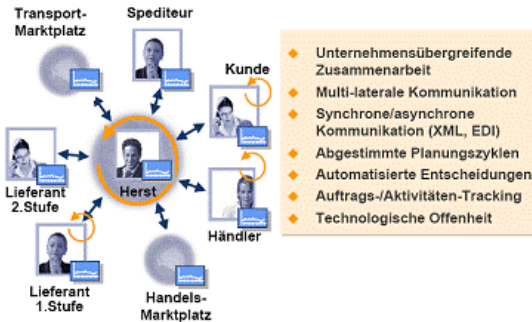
Transport-Marktplatz

Spediteur

Kunde

Lieferant 2.Stufe

Herst

Händler

Lieferant 1.Stufe

Handels-Marktplatz

- Unternehmensübergreifende Zusammenarbeit
- Multi-laterale Kommunikation
- Synchrone/asynchrone Kommunikation (XML, EDI)
- Abgestimmte Planungszyklen
- Automatisierte Entscheidungen
- Auftrags-/Aktivitäten-Tracking
- Technologische Offenheit